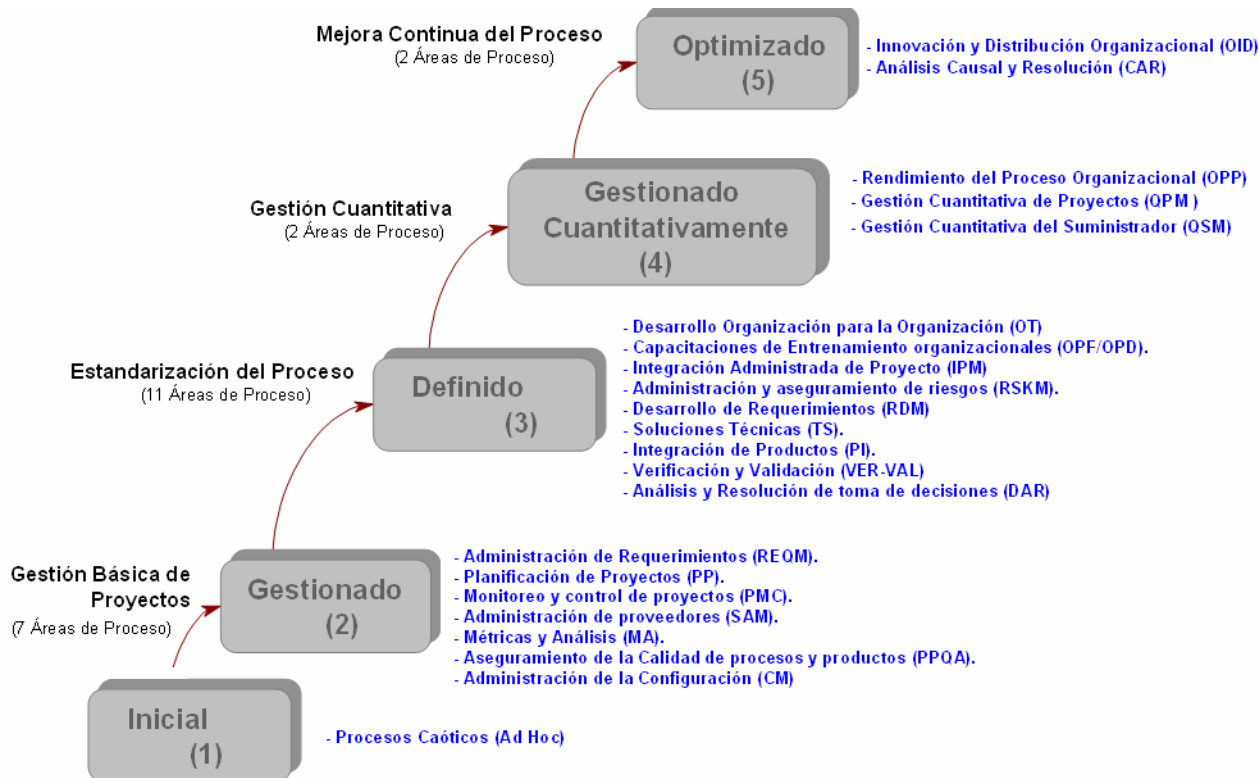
Mejora Continua del Proceso
(2 Áreas de Proceso)

Optimizado
(5)

- Innovación y Distribución Organizacional (OID)
- Análisis Causal y Resolución (CAR)

Gestión Cuantitativa
(2 Áreas de Proceso)

Gestionado Cuantitativamente
(4)

- Rendimiento del Proceso Organizacional (OPP)
- Gestión Cuantitativa de Proyectos (QPM )
- Gestión Cuantitativa del Suministrador (QSM)

Estandarización del Proceso
(11 Áreas de Proceso)

Definido
(3)

- Desarrollo Organización para la Organización (OT)
- Capacitaciones de Entrenamiento organizacionales (OPF/OPD).
- Integración Administrada de Proyecto (IPM)
- Administración y aseguramiento de riesgos (RSKM).
- Desarrollo de Requerimientos (RDM)
- Soluciones Técnicas (TS).
- Integración de Productos (PI).
- Verificación y Validación (VER-VAL)
- Análisis y Resolución de toma de decisiones (DAR)

Gestión Básica de Proyectos
(7 Áreas de Proceso)

Gestionado
(2)

- Administración de Requerimientos (REQM).
- Planificación de Proyectos (PP).
- Monitoreo y control de proyectos (PMC).
- Administración de proveedores (SAM).
- Métricas y Análisis (MA).
- Aseguramiento de la Calidad de procesos y productos (PPQA).
- Administración de la Configuración (CM)

Inicial
(1)

- Procesos Caóticos (Ad Hoc)